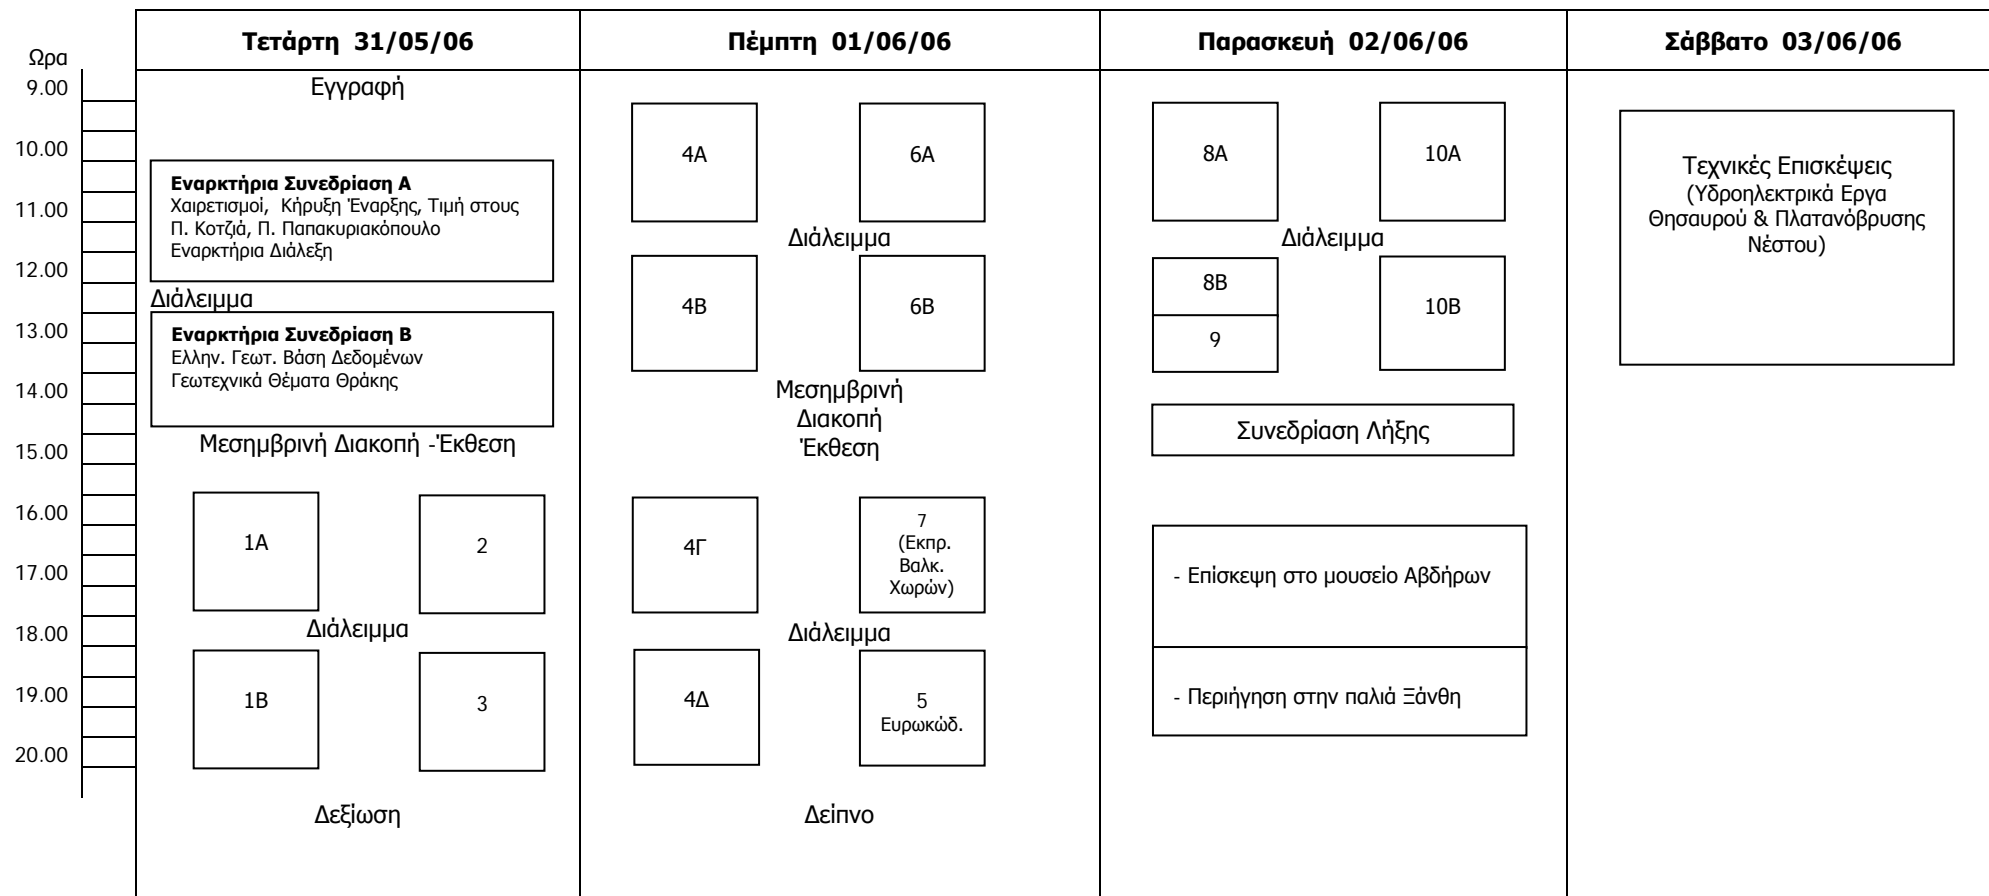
Ωρα
9.00
10.00
11.00
12.00
13.00
14.00
15.00
16.00
17.00
18.00
19.00
20.00

**Τετάρτη 31/05/06**

Εγγραφή

**Εναρκτήρια Συνεδρίαση Α**
Χαιρετισμοί, Κήρυξη Έναρξης, Τιμή στους Π. Κοτζιά, Π. Παπακυριακόπουλο
Εναρκτήρια Διάλεξη

Διάλειμμα

**Εναρκτήρια Συνεδρίαση Β**
Ελλην. Γεωτ. Βάση Δεδομένων
Γεωτεχνικά Θέματα Θράκης

Μεσημβρινή Διακοπή -Έκθεση

1Α

2

Διάλειμμα

1Β

3

Δεξίωση

**Πέμπτη 01/06/06**

4Α

6Α

Διάλειμμα

4Β

6Β

Μεσημβρινή Διακοπή Έκθεση

4Γ

7 (Εκπρ. Βαλκ. Χωρών)

Διάλειμμα

4Δ

5 Ευρωκώδ.

Δείπνο

**Παρασκευή 02/06/06**

8Α

10Α

Διάλειμμα

8Β

9

10Β

Συνεδρίαση Λήξης

- Επίσκεψη στο μουσείο Αβδήρων

- Περιήγηση στην παλιά Ξάνθη

**Σάββατο 03/06/06**

Τεχνικές Επισκέψεις
(Υδροηλεκτρικά Εργα Θησαυρού & Πλατανόβρυσης Νέστου)